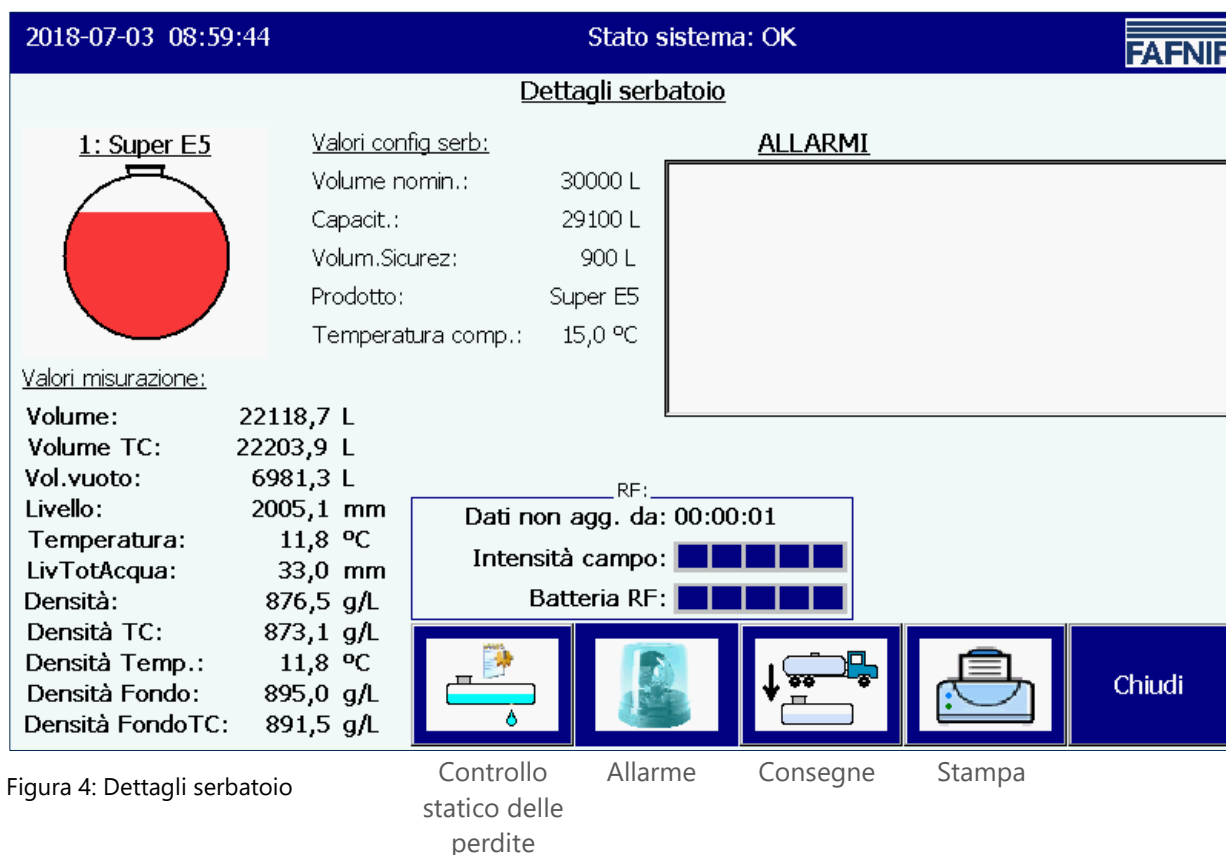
2018-07-03 08:59:44

Stato sistema: OK

FAFNIR

Dettagli serbatoio

1: Super E5

Valori config serb:

| | |
|---|---|
| Volume nomin.: | 30000 L |
| Capacit.: | 29100 L |
| Volum.Sicurez: | 900 L |
| Prodotto: | Super E5 |
| Temperatura comp.: | 15,0 ºC |

ALLARMI

Valori misurazione:

| | |
|---|---|
| Volume: | 22118,7 L |
| Volume TC: | 22203,9 L |
| Vol.vuoto: | 6981,3 L |
| Livello: | 2005,1 mm |
| Temperatura: | 11,8 ºC |
| LivTotAcqua: | 33,0 mm |
| Densità: | 876,5 g/L |
| Densità TC: | 873,1 g/L |
| Densità Temp.: | 11,8 ºC |
| Densità Fondo: | 895,0 g/L |
| Densità FondoTC: | 891,5 g/L |

RF:

Dati non agg. da: 00:00:01

Intensità campo:

Batteria RF:

Chiudi

Figura 4: Dettagli serbatoio

Controllo statico delle perdite

Allarme

Consegne

Stampa